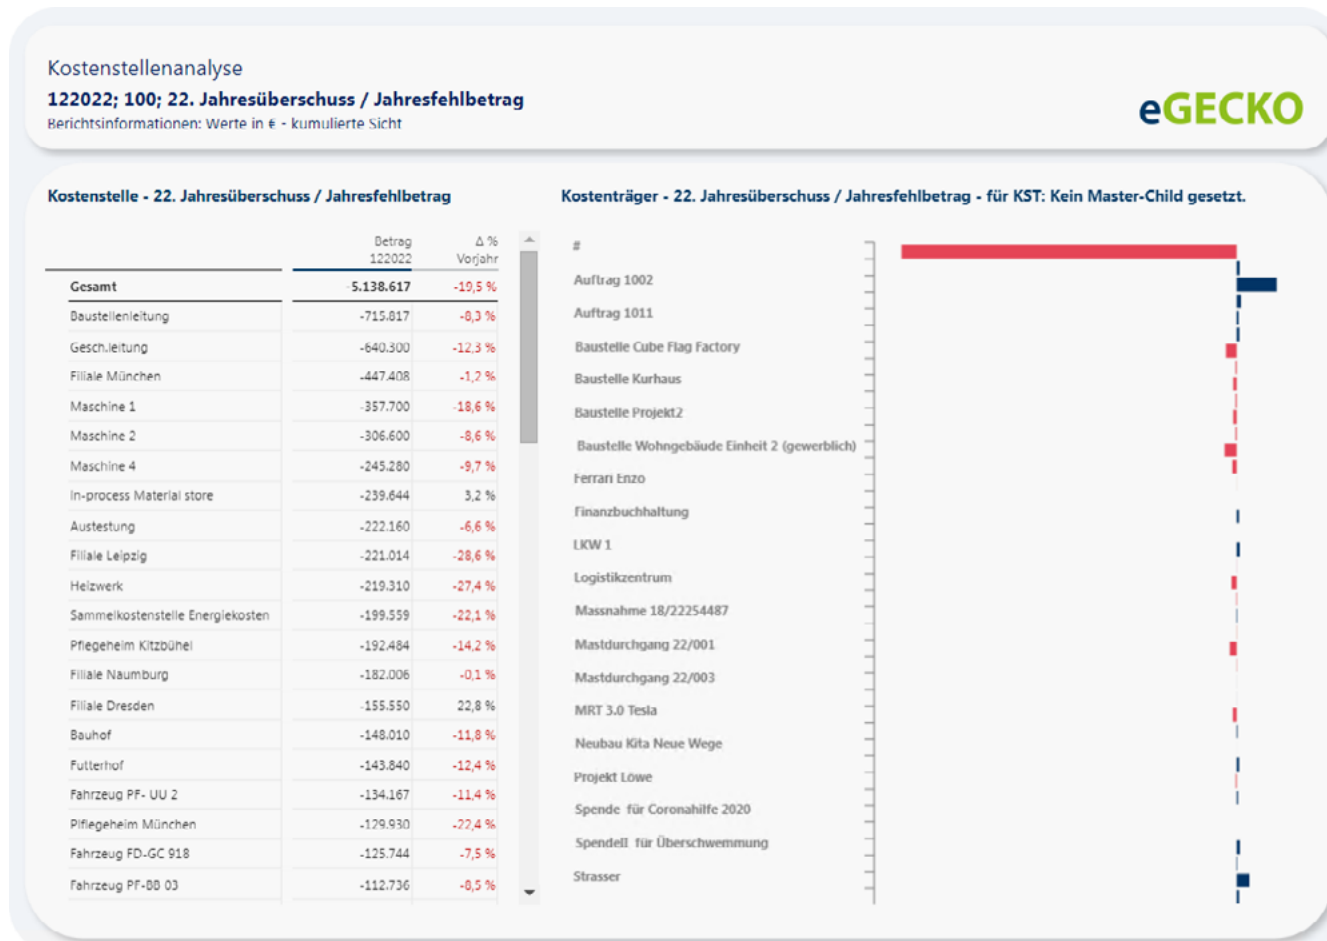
Kostenstellenanalyse

122022; 100; 22. Jahresüberschuss / Jahresfehlbetrag

Berichtsinformationen: Werte in € - kumulierte Sicht

eGECKO

Kostenstelle - 22. Jahresüberschuss / Jahresfehlbetrag

| | Betrag 122022 | Δ % Vorjahr |
|---|---|---|
| Gesamt | -5.138.617 | -19,5 % |
| Baustellenleitung | -715.817 | -8,3 % |
| Gesch.leitung | -640.300 | -12,3 % |
| Filiale München | -447.408 | -1,2 % |
| Maschine 1 | -357.700 | -18,6 % |
| Maschine 2 | -306.600 | -8,6 % |
| Maschine 4 | -245.280 | -9,7 % |
| In-process Material store | -239.644 | 3,2 % |
| Austestung | -222.160 | -6,6 % |
| Filiale Leipzig | -221.014 | -28,6 % |
| Heizwerk | -219.310 | -27,4 % |
| Sammelkostenstelle Energiekosten | -199.559 | -22,1 % |
| Pflegeheim Kitzbühel | -192.484 | -14,2 % |
| Filiale Naumburg | -182.006 | -0,1 % |
| Filiale Dresden | -155.550 | 22,8 % |
| Bauhof | -148.010 | -11,8 % |
| Futterhof | -143.840 | -12,4 % |
| Fahrzeug PF- UU 2 | -134.167 | -11,4 % |
| Pflfegeheim München | -129.930 | -22,4 % |
| Fahrzeug FD-GC 918 | -125.744 | -7,5 % |
| Fahrzeug PF-BB 03 | -112.736 | -8,5 % |

Kostenträger - 22. Jahresüberschuss / Jahresfehlbetrag - für KST: Kein Master-Child gesetzt.

#
Auftrag 1002
Auftrag 1011
Baustelle Cube Flag Factory
Baustelle Kurhaus
Baustelle Projekt2
Baustelle Wohngebäude Einheit 2 (gewerblich)
Ferrari Enzo
Finanzbuchhaltung
LKW 1
Logistikzentrum
Massnahme 18/22254487
Mastdurchgang 22/001
Mastdurchgang 22/003
MRT 3.0 Tesla
Neubau Kita Neue Wege
Projekt Löwe
Spende für Coronahilfe 2020
Spendell für Überschwemmung
Strasser